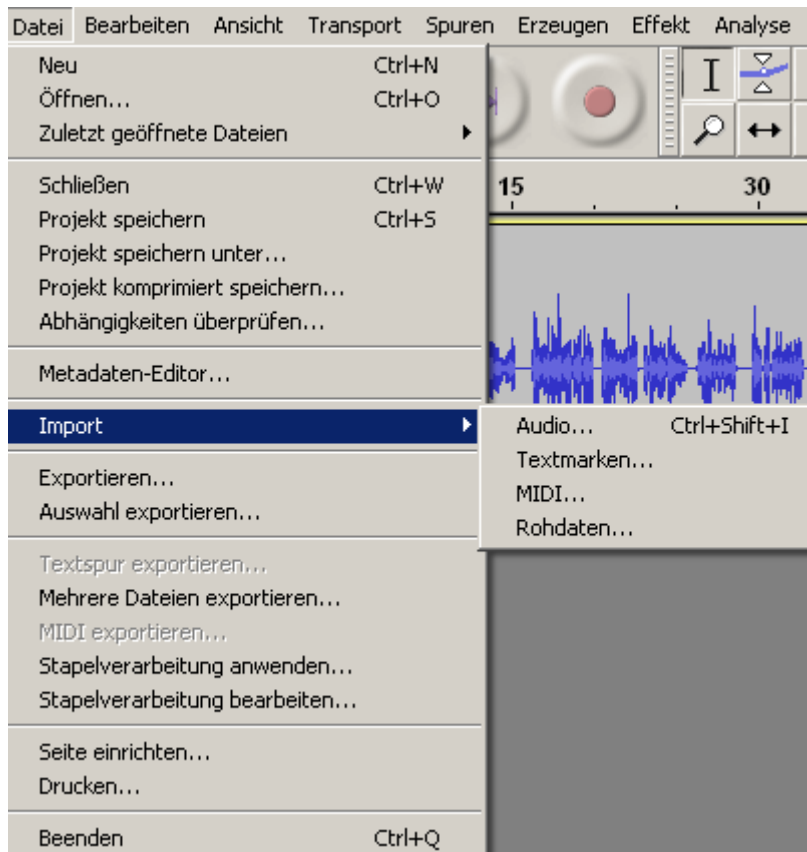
Datei Bearbeiten Ansicht Transport Spuren Erzeugen Effekt Analyse

Neu Ctrl+N
Öffnen... Ctrl+O
Zuletzt geöffnete Dateien

Schließen Ctrl+W
Projekt speichern Ctrl+S
Projekt speichern unter...
Projekt komprimiert speichern...
Abhängigkeiten überprüfen...

Metadaten-Editor...

Import

Audio... Ctrl+Shift+I
Textmarken...
MIDI...
Rohdaten...

Exportieren...
Auswahl exportieren...

Textspur exportieren...
Mehrere Dateien exportieren...
MIDI exportieren...
Stapelverarbeitung anwenden...
Stapelverarbeitung bearbeiten...

Seite einrichten...
Drucken...

Beenden Ctrl+Q

15
30